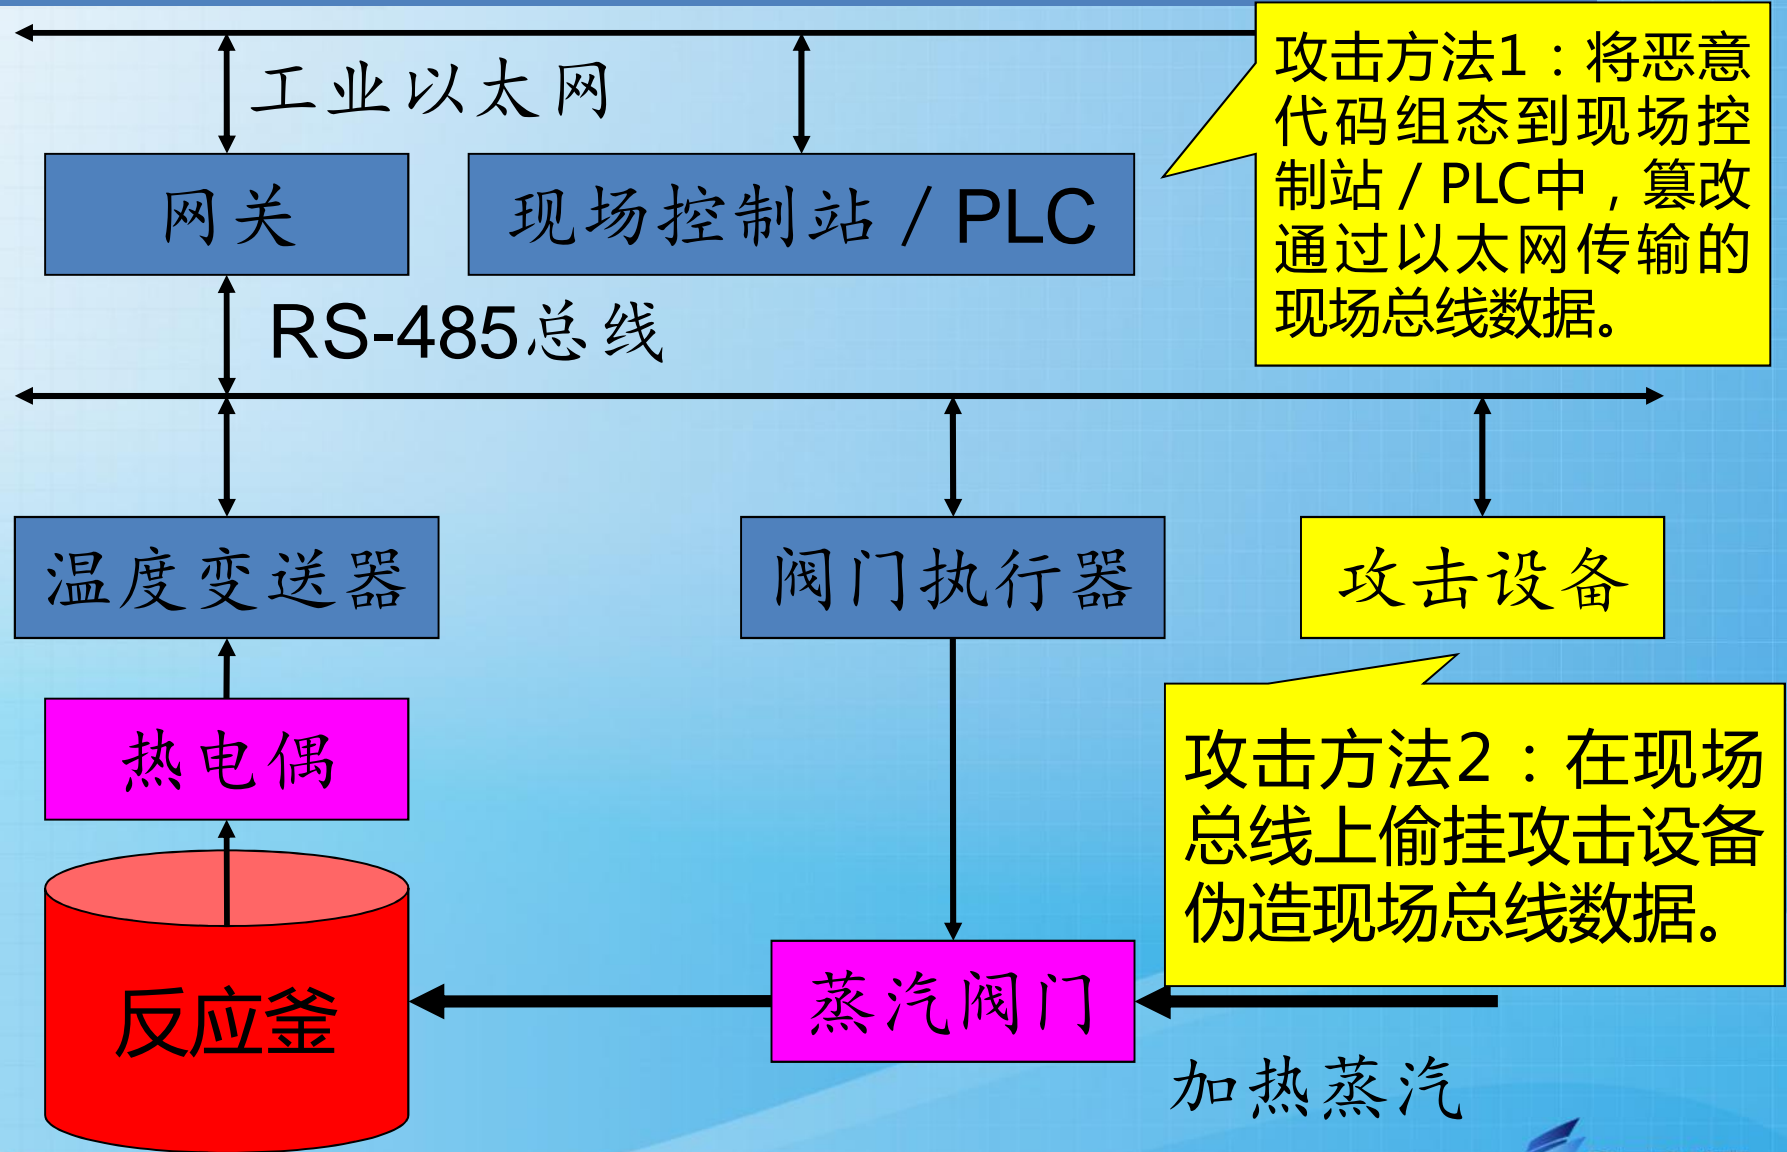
工业以太网

网关

现场控制站 / PLC

攻击方法1：将恶意代码组态到现场控制站 / PLC中，篡改通过以太网传输的现场总线数据。

RS-485总线

温度变送器

阀门执行器

攻击设备

热电偶

攻击方法2：在现场总线上偷挂攻击设备伪造现场总线数据。

反应釜

蒸汽阀门

加热蒸汽